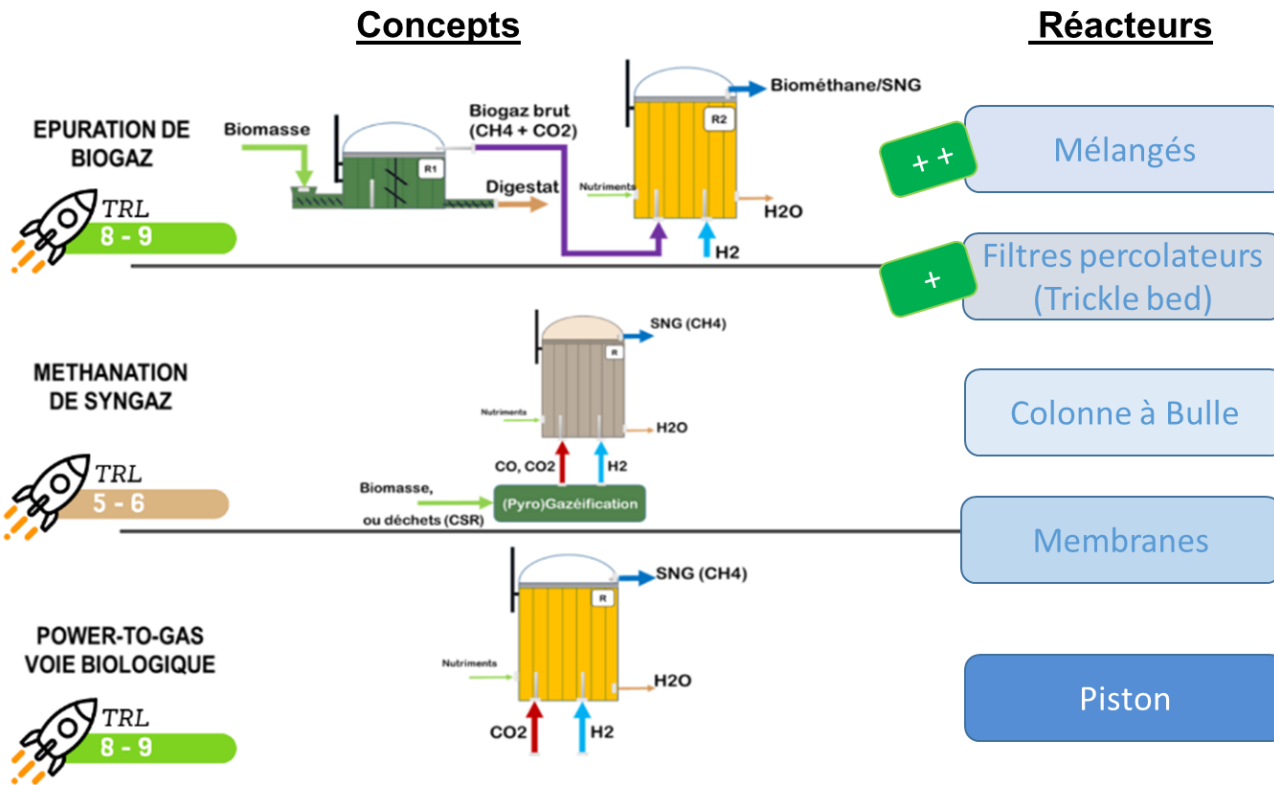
Concepts

Réacteurs

EPURATION DE BIOGAZ

TRL
8 - 9

Biomasse

R1

Biogaz brut (CH4 + CO2)

Digestat

R2

Biométhane/SNG

Nutriments

H2O

H2

++

Mélangés

+

Filtres percolateurs (Trickle bed)

METHANATION DE SYNGAZ

TRL
5 - 6

R

SNG (CH4)

Nutriments

H2O

CO, CO2

H2

Biomasse, ou déchets (CSR)

(Pyro)Gazéification

Colonne à Bulle

Membranes

POWER-TO-GAS VOIE BIOLOGIQUE

TRL
8 - 9

R

SNG (CH4)

Nutriments

H2O

CO2

H2

Piston